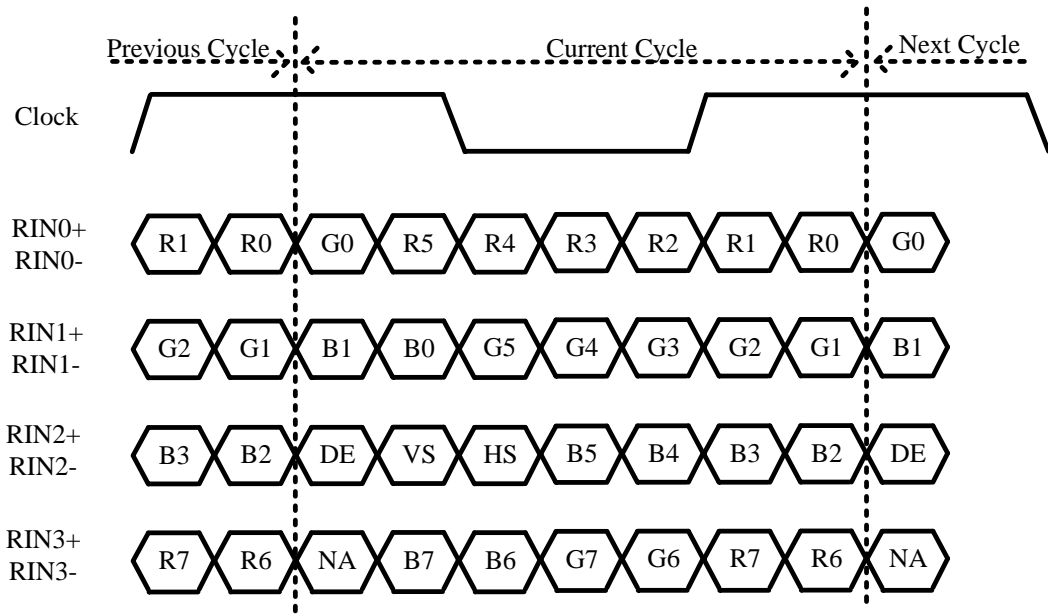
Previous Cycle Current Cycle Next Cycle

Clock

RIN0+
RIN0-
R1 R0 G0 R5 R4 R3 R2 R1 R0 G0

RIN1+
RIN1-
G2 G1 B1 B0 G5 G4 G3 G2 G1 B1

RIN2+
RIN2-
B3 B2 DE VS HS B5 B4 B3 B2 DE

RIN3+
RIN3-
R7 R6 NA B7 B6 G7 G6 R7 R6 NA